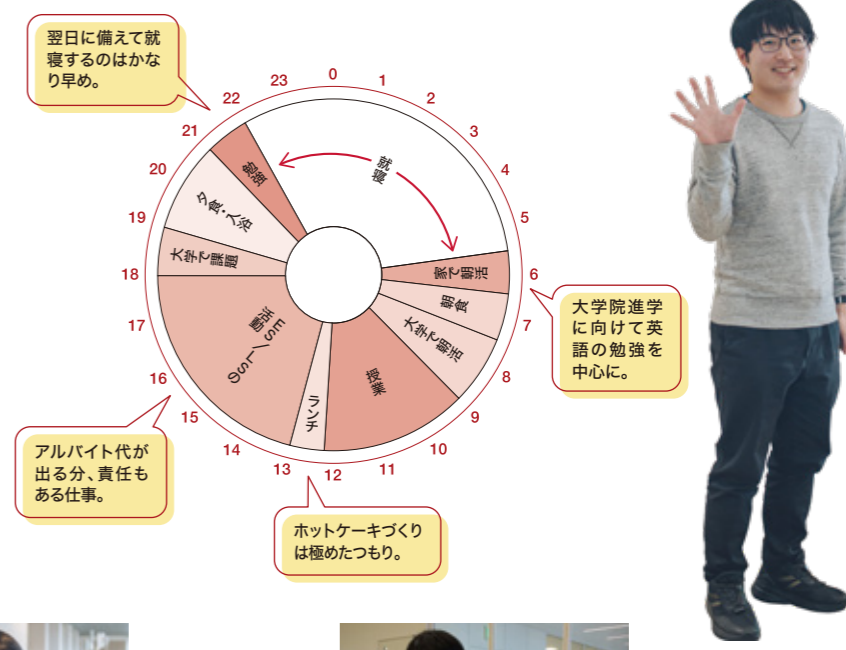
翌日に備えて就寝するのはかなり早め。

23
0
1
2
3
4
5
6
7
8
9
10
11
12
13
14
15
16
17
18
19
20
21
22

就寝
家で朝活
朝食
大学で朝活
授業
ランチ
SmSmへ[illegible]の勤務
大学で課題
夕食・入浴
勉強

大学院進学に向けて英語の勉強を中心に。

アルバイト代が出る分、責任もある仕事。

ホットケーキづくりは極めたつもり。